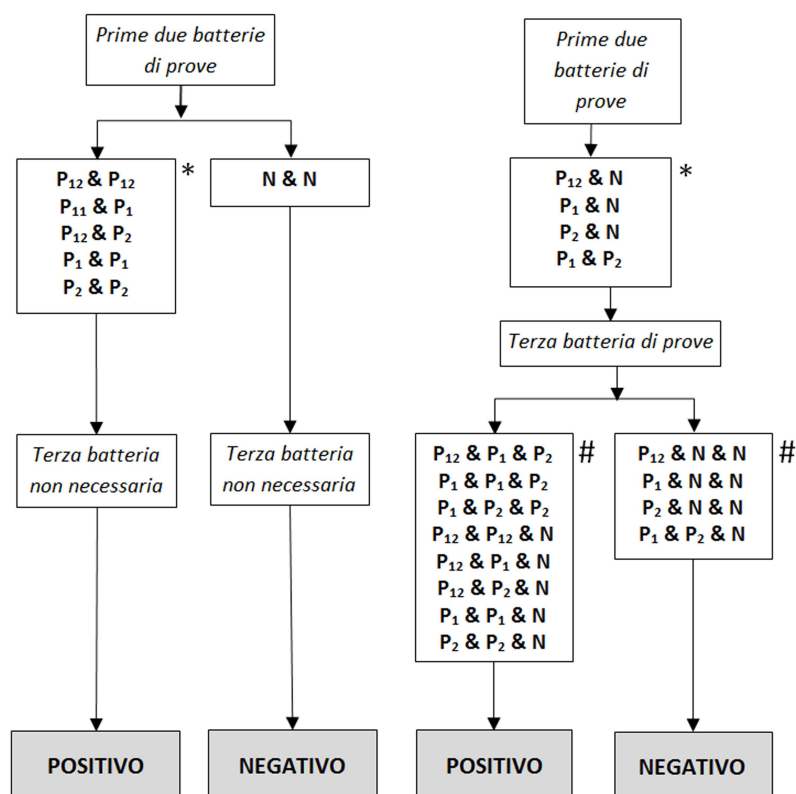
Prime due batterie di prove

$P_{12}$ & $P_{12}$
$P_{11}$ & $P_1$
$P_{12}$ & $P_2$
$P_1$ & $P_1$
$P_2$ & $P_2$

*

N & N

Terza batteria non necessaria

Terza batteria non necessaria

POSITIVO

NEGATIVO

Prime due batterie di prove

$P_{12}$ & N
$P_1$ & N
$P_2$ & N
$P_1$ & $P_2$

*

Terza batteria di prove

$P_{12}$ & $P_1$ & $P_2$
$P_1$ & $P_1$ & $P_2$
$P_1$ & $P_2$ & $P_2$
$P_{12}$ & $P_{12}$ & N
$P_{12}$ & $P_1$ & N
$P_{12}$ & $P_2$ & N
$P_1$ & $P_1$ & N
$P_2$ & $P_2$ & N

#

$P_{12}$ & N & N
$P_1$ & N & N
$P_2$ & N & N
$P_1$ & $P_2$ & N

#

POSITIVO

NEGATIVO